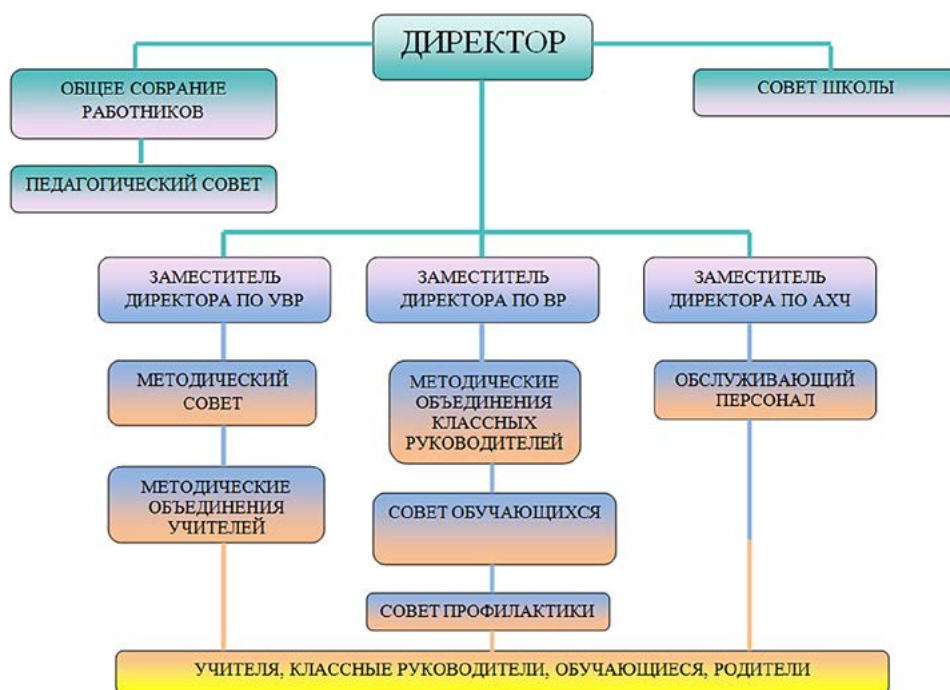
ДИРЕКТОР

ОБЩЕЕ СОБРАНИЕ РАБОТНИКОВ

СОВЕТ ШКОЛЫ

ПЕДАГОГИЧЕСКИЙ СОВЕТ

ЗАМЕСТИТЕЛЬ ДИРЕКТОРА ПО УВР

ЗАМЕСТИТЕЛЬ ДИРЕКТОРА ПО ВР

ЗАМЕСТИТЕЛЬ ДИРЕКТОРА ПО АХЧ

МЕТОДИЧЕСКИЙ СОВЕТ

МЕТОДИЧЕСКИЕ ОБЪЕДИНЕНИЯ КЛАССНЫХ РУКОВОДИТЕЛЕЙ

ОБСЛУЖИВАЮЩИЙ ПЕРСОНАЛ

МЕТОДИЧЕСКИЕ ОБЪЕДИНЕНИЯ УЧИТЕЛЕЙ

СОВЕТ ОБУЧАЮЩИХСЯ

СОВЕТ ПРОФИЛАКТИКИ

УЧИТЕЛЯ, КЛАССНЫЕ РУКОВОДИТЕЛИ, ОБУЧАЮЩИЕСЯ, РОДИТЕЛИ